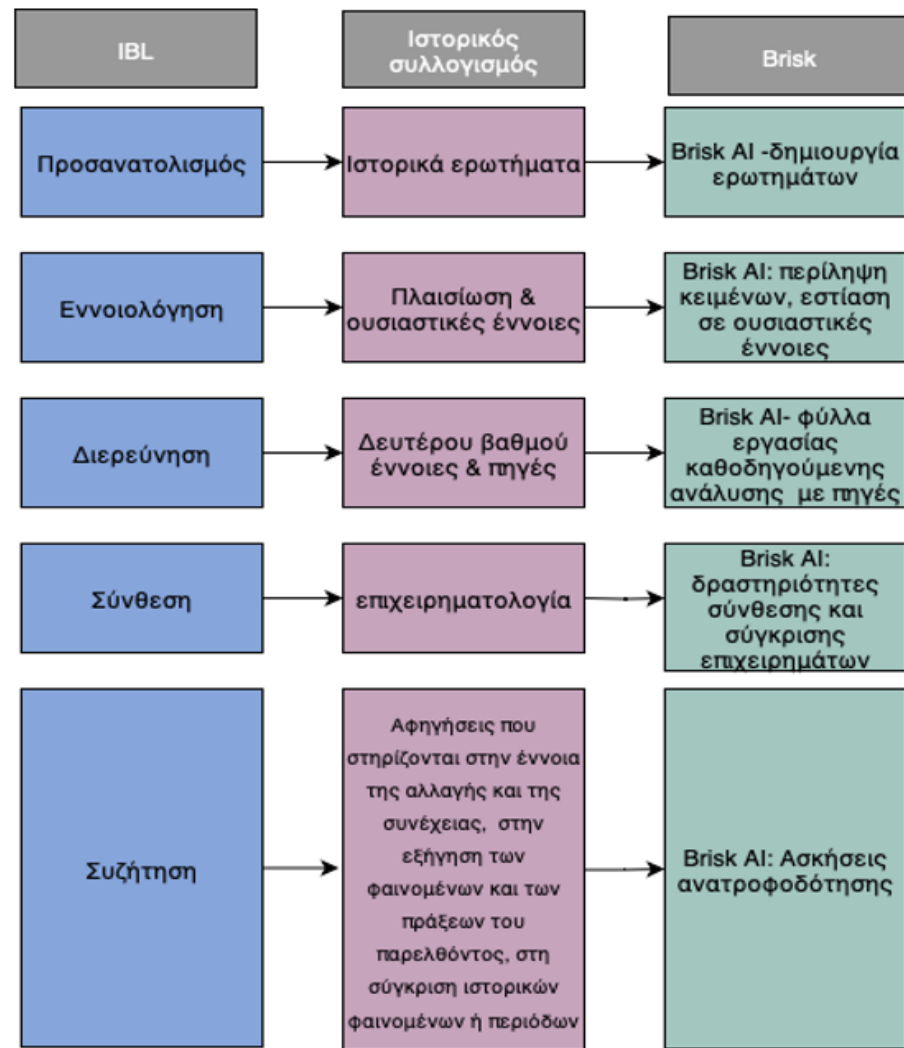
IBL

Ιστορικός συλλογισμός

Brisk

Προσανατολισμός

Ιστορικά ερωτήματα

Brisk AI -δημιουργία ερωτημάτων

Εννοιολόγηση

Πλαισίωση & ουσιαστικές έννοιες

Brisk AI: περίληψη κειμένων, εστίαση σε ουσιαστικές έννοιες

Διερεύνηση

Δευτέρου βαθμού έννοιες & πηγές

Brisk AI- φύλλα εργασίας καθοδηγούμενης ανάλυσης με πηγές

Σύνθεση

επιχειρηματολογία

Brisk AI: δραστηριότητες σύνθεσης και σύγκρισης επιχειρημάτων

Συζήτηση

Αφηγήσεις που στηρίζονται στην έννοια της αλλαγής και της συνέχειας, στην εξήγηση των φαινομένων και των πράξεων του παρελθόντος, στη σύγκριση ιστορικών φαινομένων ή περιόδων

Brisk AI: Ασκήσεις ανατροφοδότησης